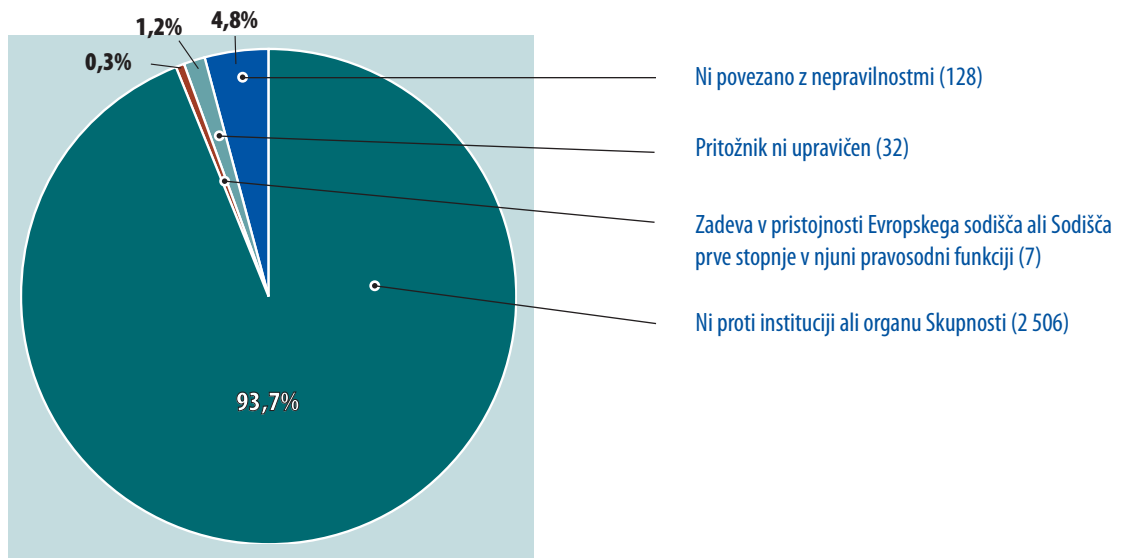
1,2%
4,8%
0,3%

Ni povezano z nepravilnostmi (128)

Pritožnik ni upravičen (32)

Zadeva v pristojnosti Evropskega sodišča ali Sodišča prve stopnje v njuni pravosodni funkciji (7)

Ni proti instituciji ali organu Skupnosti (2 506)

93,7%